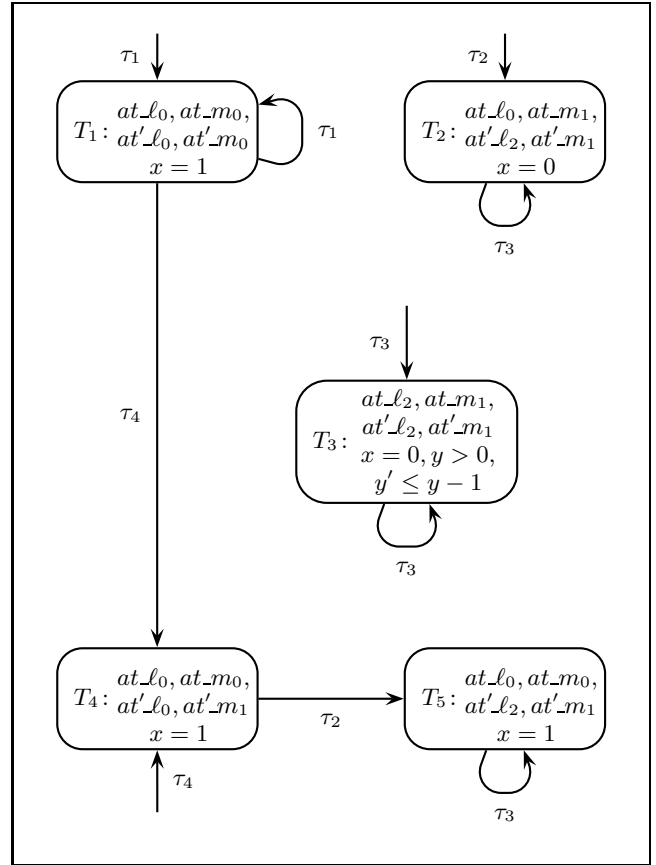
$\tau_1$

$T_1$: $at\_\ell_0, at\_m_0,$ $at'\_\ell_0, at'\_m_0$ $x = 1$

$\tau_1$

$\tau_2$

$T_2$: $at\_\ell_0, at\_m_1,$ $at'\_\ell_2, at'\_m_1$ $x = 0$

$\tau_3$

$\tau_3$

$\tau_4$

$T_3$: $at\_\ell_2, at\_m_1,$ $at'\_\ell_2, at'\_m_1$ $x = 0, y > 0,$ $y' \leq y - 1$

$\tau_3$

$T_4$: $at\_\ell_0, at\_m_0,$ $at'\_\ell_0, at'\_m_1$ $x = 1$

$\tau_2$

$T_5$: $at\_\ell_0, at\_m_0,$ $at'\_\ell_2, at'\_m_1$ $x = 1$

$\tau_4$

$\tau_3$